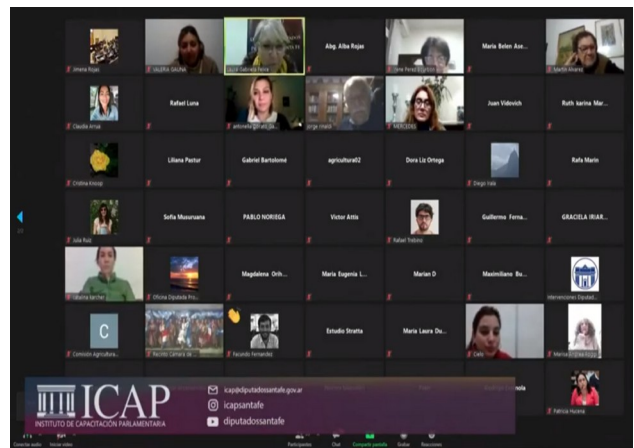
Jimena Rojas

VALERIA SAUNA

Laura Gabriela Ferro

Abg. Alba Rojas

Irene Perez

Maria Belen Ase...

Martin Alvarez

Claudia Arrak

Rafael Luna

antonella

jorge

MERCEDES

Juan Vidovich

Ruth karina Mar...

Cristina Knoop

Liliana Pastur

Gabriel Bartolomé

agricultura02

Dora Liz Ortega

Diego Valle

Rafa Marin

Julia Ruiz

Sofia Musuruana

PABLO NOREGA

Victor Attis

Rafael Trebino

Guillermo Ferna...

GRACIELA IRIAR...

Silvina Kercher

Oficina Diputada Pro...

Magdalena Orih...

Maria Eugenia L...

Marian D

Maximiliano Bu...

Intervenciones Diputad...

Comisión Agricultura

Recinto Cámara de...

Facundo Fernandez

Estudio Stratta

Maria Laura Du...

Celo

Marisa Cristina Rizzo

Patricia Husera

ICAP
INSTITUTO DE CAPACITACIÓN PARLAMENTARIA

icap@diputadossantafe.gov.ar
icapsantafe
diputadossantafe

Conectar audio

Iniciar video

Participantes

Chat

Compartir pantalla

Grabar

Reacciones